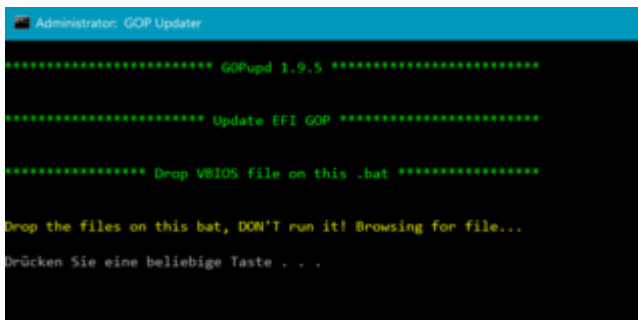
Administrator: GOP Updater

************************ GOPupd 1.9.5 ************************

*********************** Update EFI GOP ***********************

***************** Drop VBIOS file on this .bat *****************

Drop the files on this bat, DON'T run it! Browsing for file...

Drücken Sie eine beliebige Taste . . .